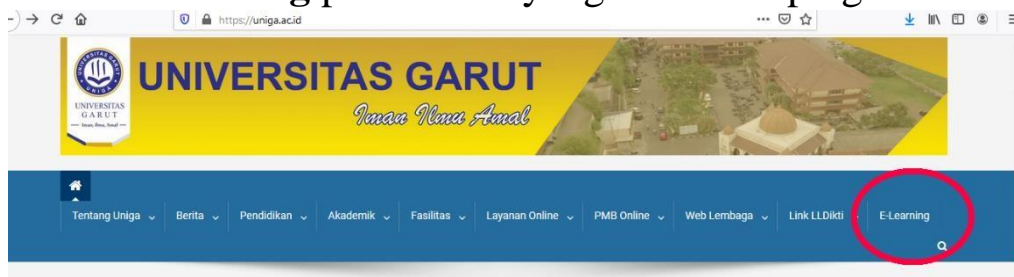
https://uniga.ac.id

UNIVERSITAS GARUT
UNIVERSITAS GARUT
Iman Ilmu Amal

UNIVERSITAS GARUT
Iman Ilmu Amal

Tentang Uniga
Berita
Pendidikan
Akademik
Fasilitas
Layanan Online
PMB Online
Web Lembaga
Link LLDikti
E-Learning